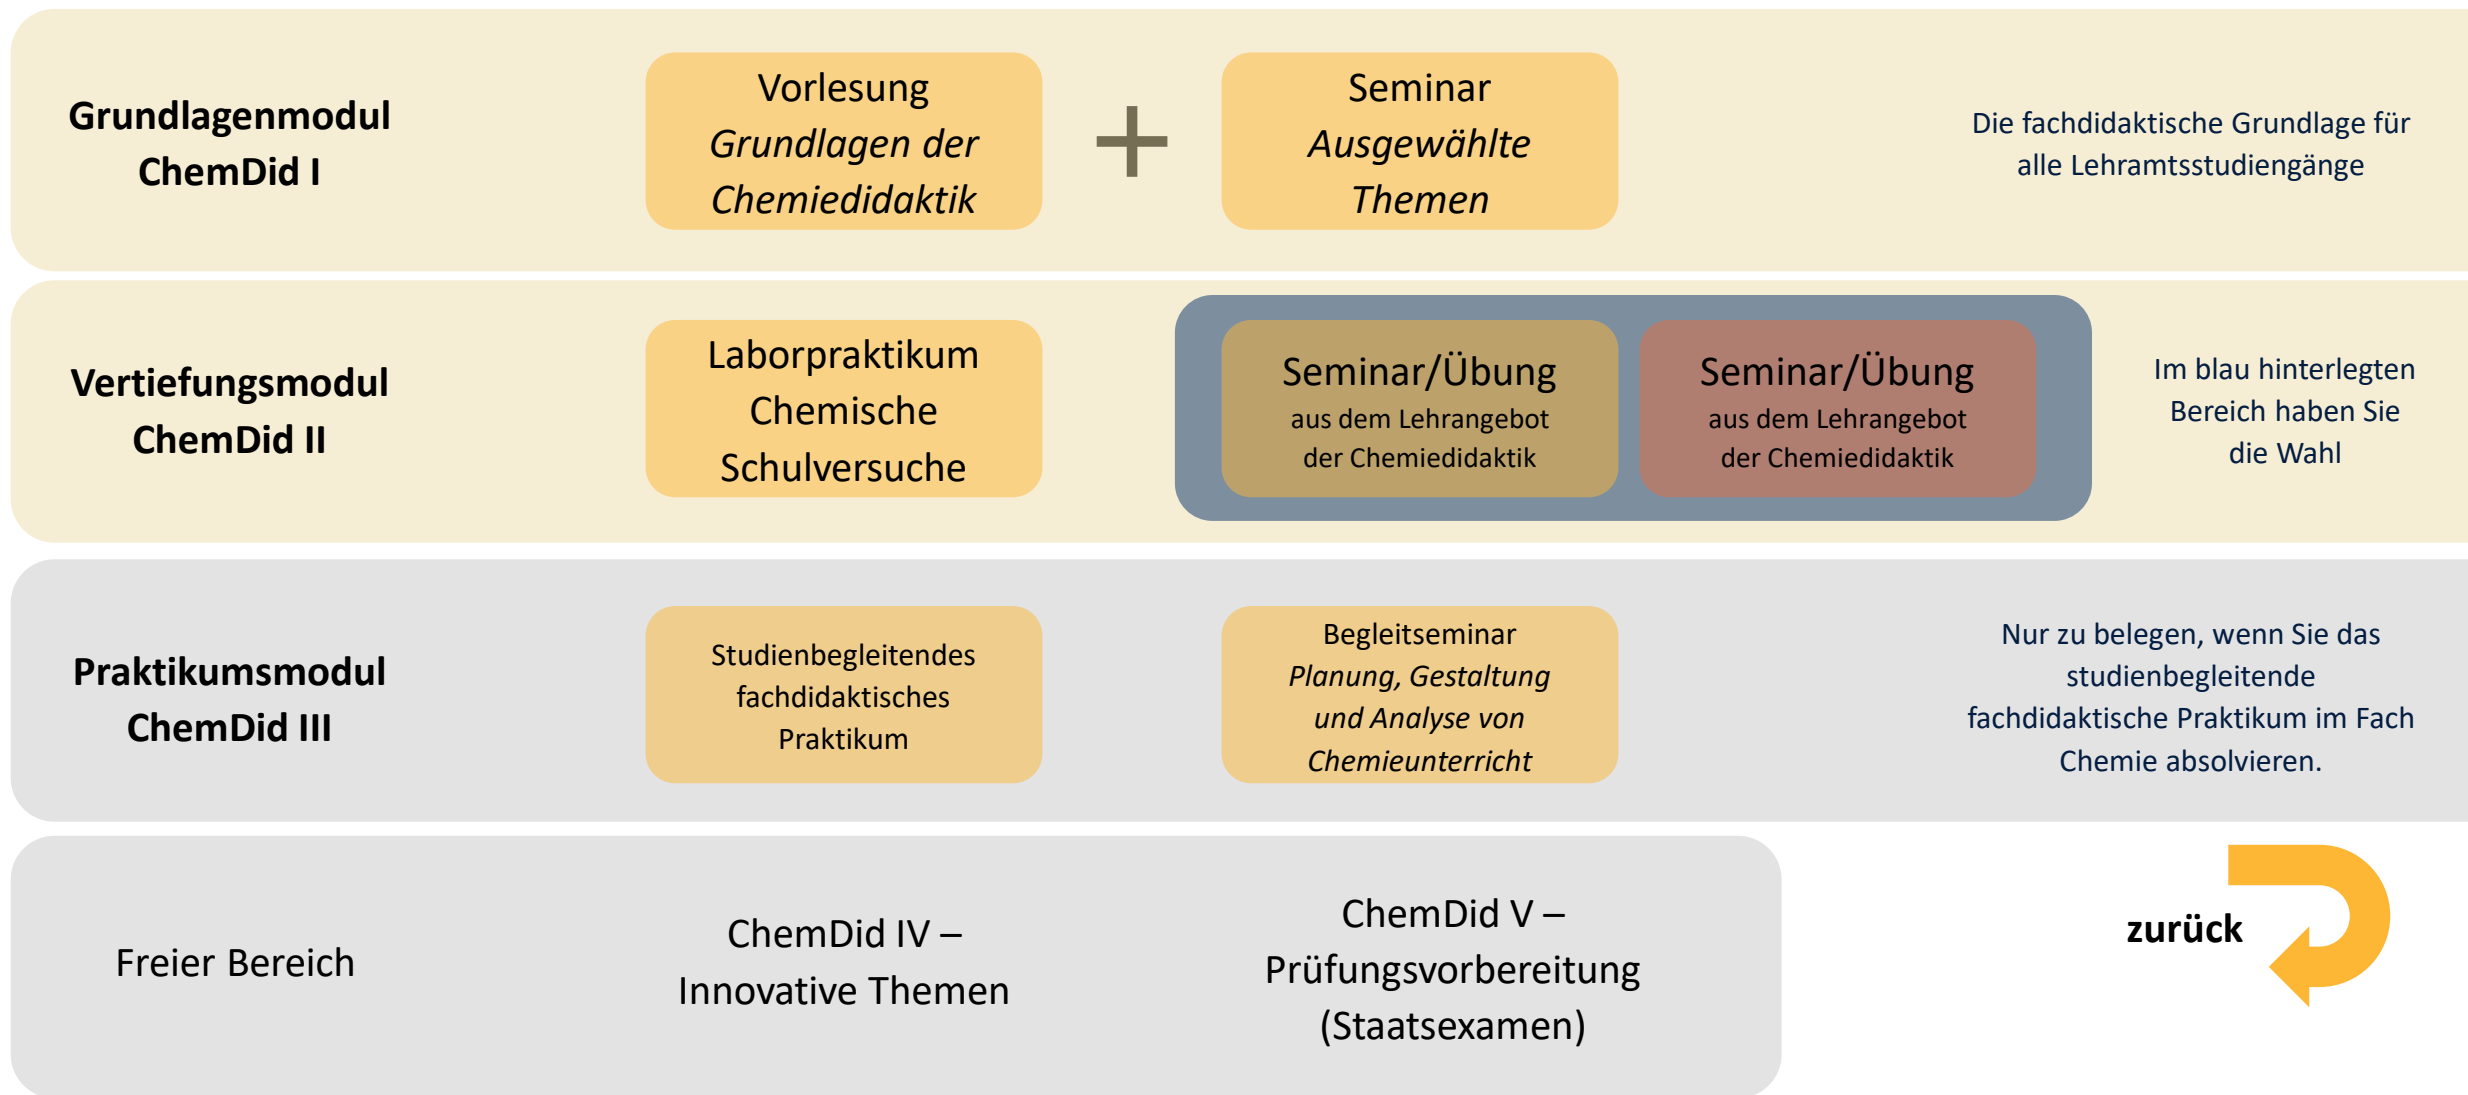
Grundlagenmodul ChemDid I

Vorlesung *Grundlagen der Chemiedidaktik*

+

Seminar *Ausgewählte Themen*

Die fachdidaktische Grundlage für alle Lehramtsstudiengänge

Vertiefungsmodul ChemDid II

Laborpraktikum Chemische Schulversuche

Seminar/Übung aus dem Lehrangebot der Chemiedidaktik

Seminar/Übung aus dem Lehrangebot der Chemiedidaktik

Im blau hinterlegten Bereich haben Sie die Wahl

Praktikumsmodul ChemDid III

Studienbegleitendes fachdidaktisches Praktikum

Begleitseminar *Planung, Gestaltung und Analyse von Chemieunterricht*

Nur zu belegen, wenn Sie das studienbegleitende fachdidaktische Praktikum im Fach Chemie absolvieren.

Freier Bereich

ChemDid IV – Innovative Themen

ChemDid V – Prüfungsvorbereitung (Staatsexamen)

zurück